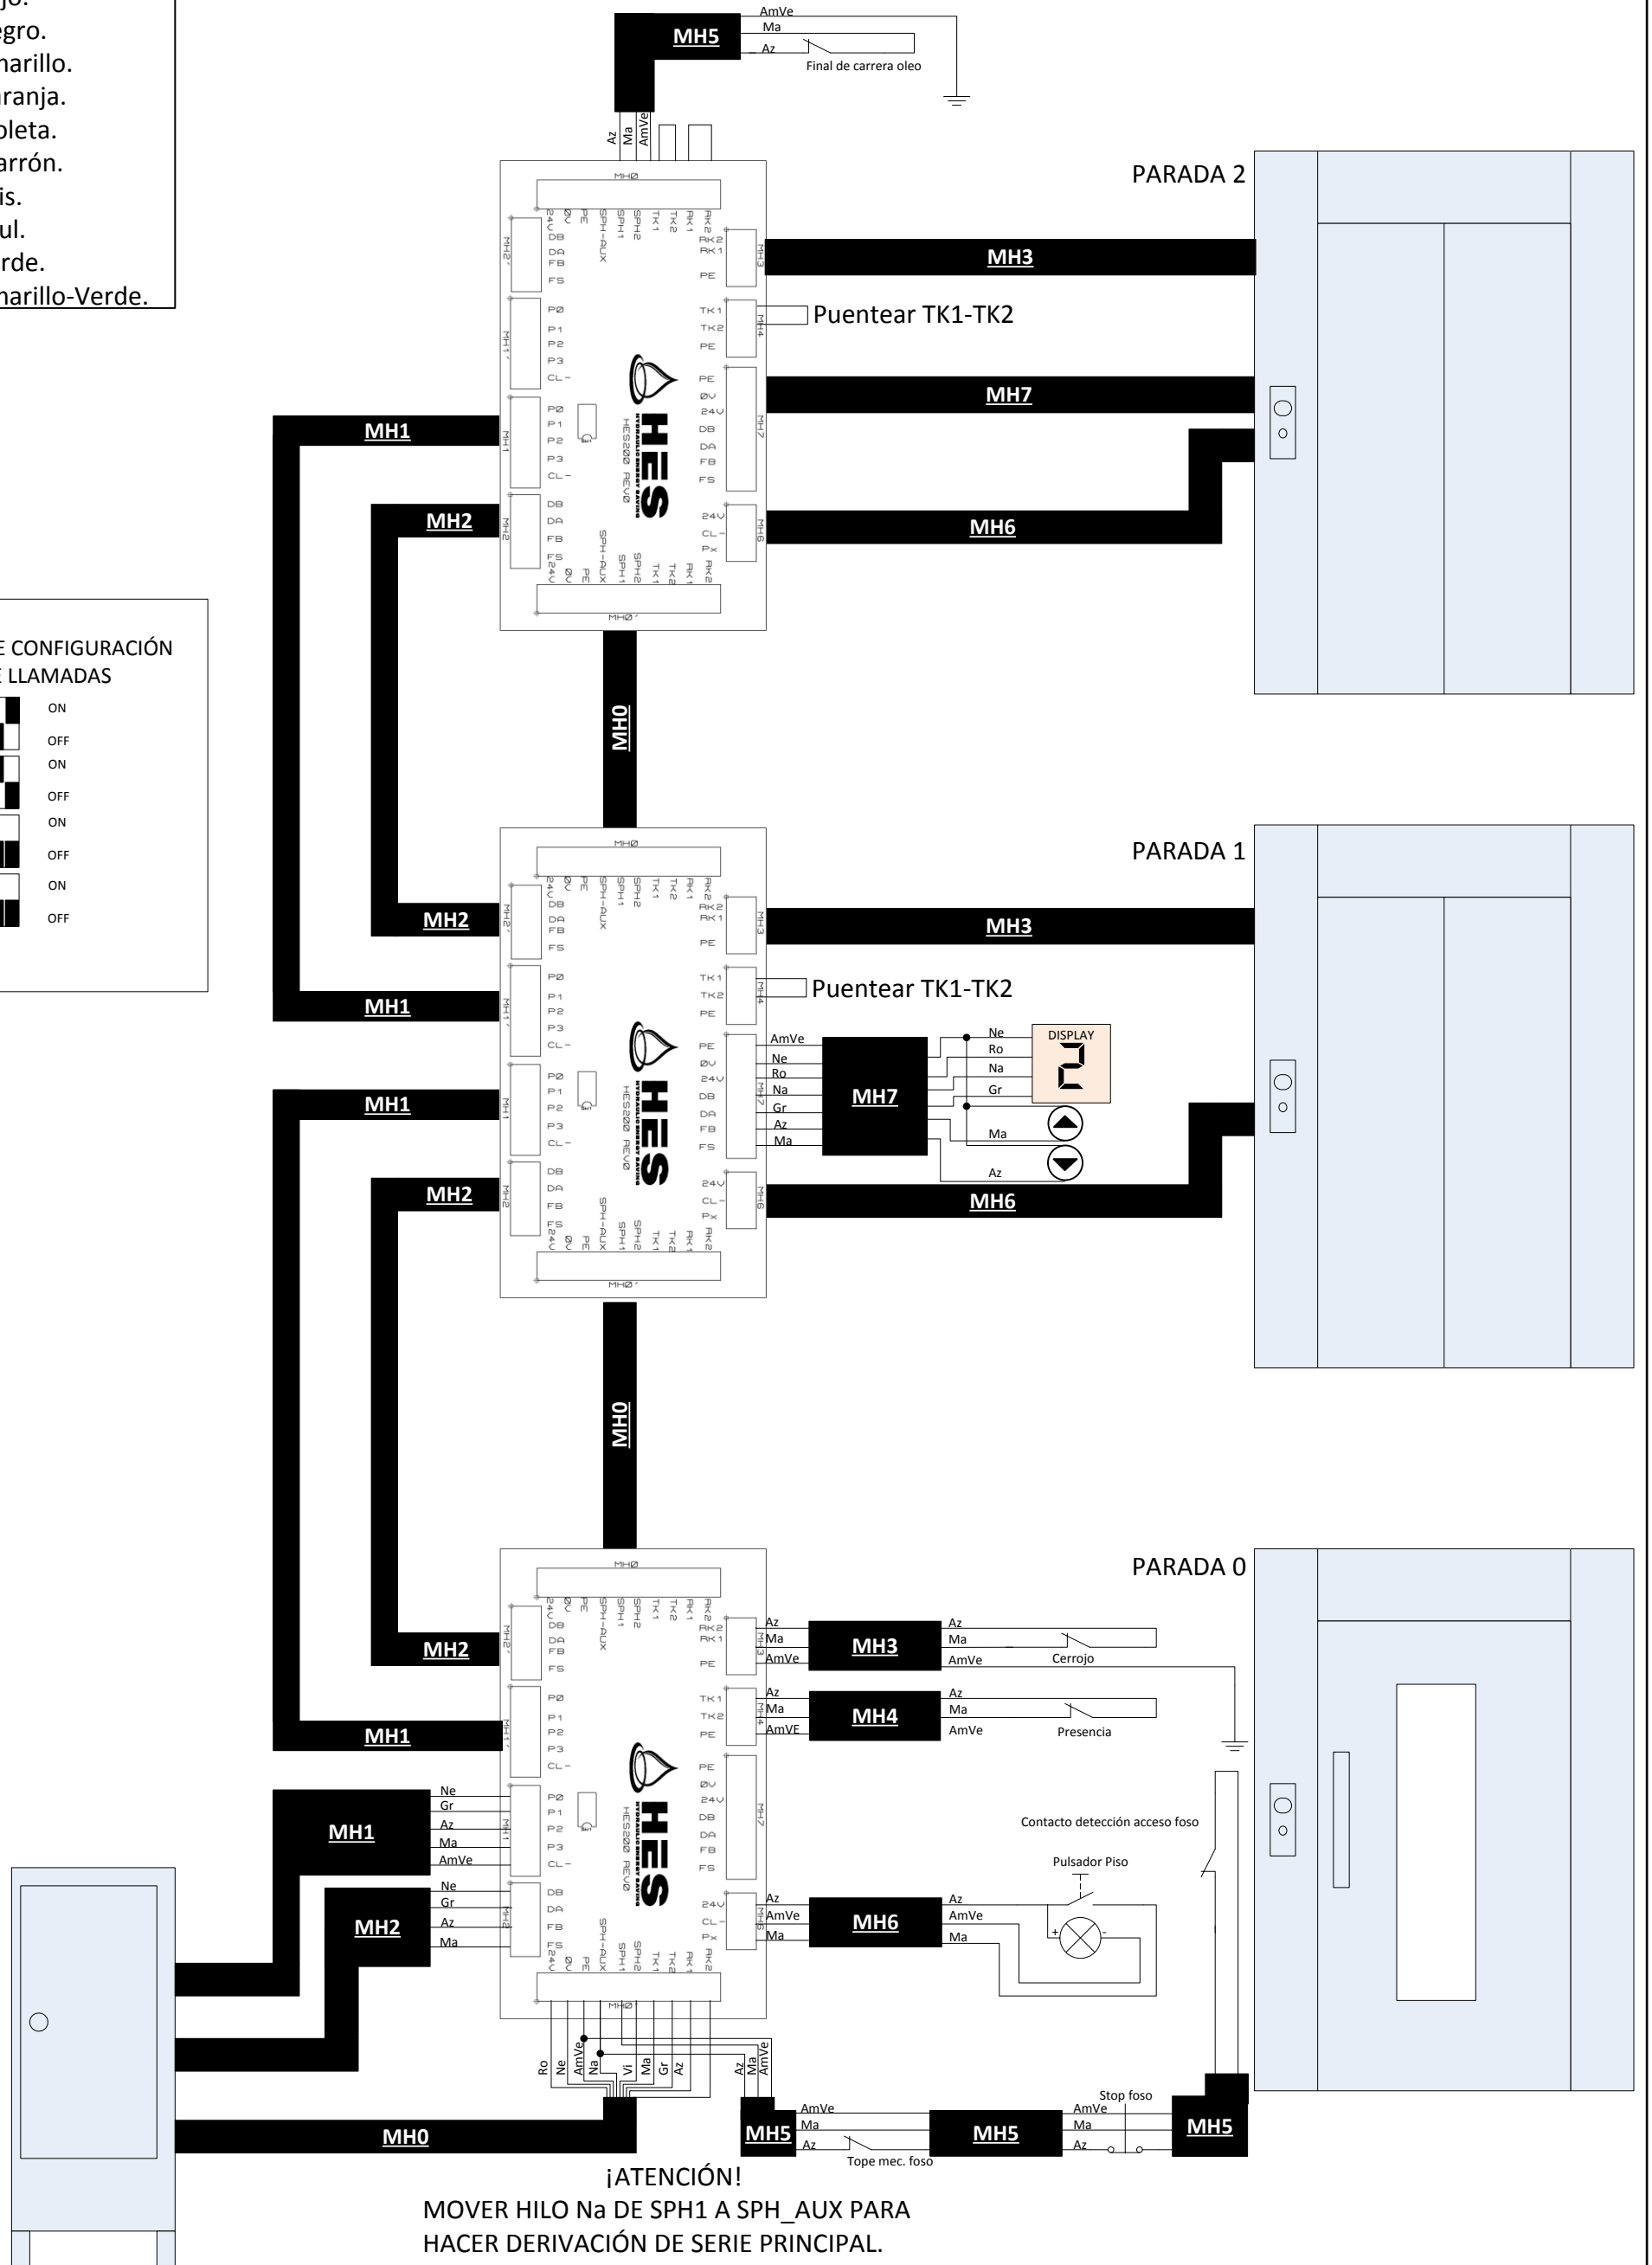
jo.
egro.
narillo.
ranja.
oleta.
arrón.
is.
ul.
rde.
narillo-Verde.

AmVe
Ma
Az
MH5
Final de carrera oleo
Az Ma AmVe

PARADA 2
MH3
Puentear TK1-TK2
MH7
MH6
MH1
MH2
MH0
HES
HES200 REV0

E CONFIGURACIÓN
E LLAMADAS
ON
OFF
ON
OFF
ON
OFF
ON
OFF

PARADA 1
MH2
MH3
Puentear TK1-TK2
MH1
AmVe
Ne
Ro
Na
Gr
Az
Ma
MH7
Ne
Ro
Na
Gr
DISPLAY
Ma
Az
MH1
MH2
MH6
MH0

PARADA 0
MH2
Az
Ma
AmVe
MH3
Az
Ma
AmVe
Cerrojo
MH1
Az
Ma
AmVE
MH4
Az
Ma
AmVe
Presencia
Contacto detección acceso foso
Ne
Gr
Az
Ma
AmVe
MH1
Pulsador Piso
Ne
Gr
Az
Ma
MH2
Az
AmVe
Ma
MH6
Az
AmVe
Ma
Ro Ne AmVe Na Vi Ma Gr Az
Az Ma AmVe
MH0
AmVe
Ma
Az
MH5
MH5
Tope mec. foso
Stop foso
AmVe
Ma
Az
MH5
¡ATENCIÓN!
MOVER HILO Na DE SPH1 A SPH_AUX PARA HACER DERIVACIÓN DE SERIE PRINCIPAL.